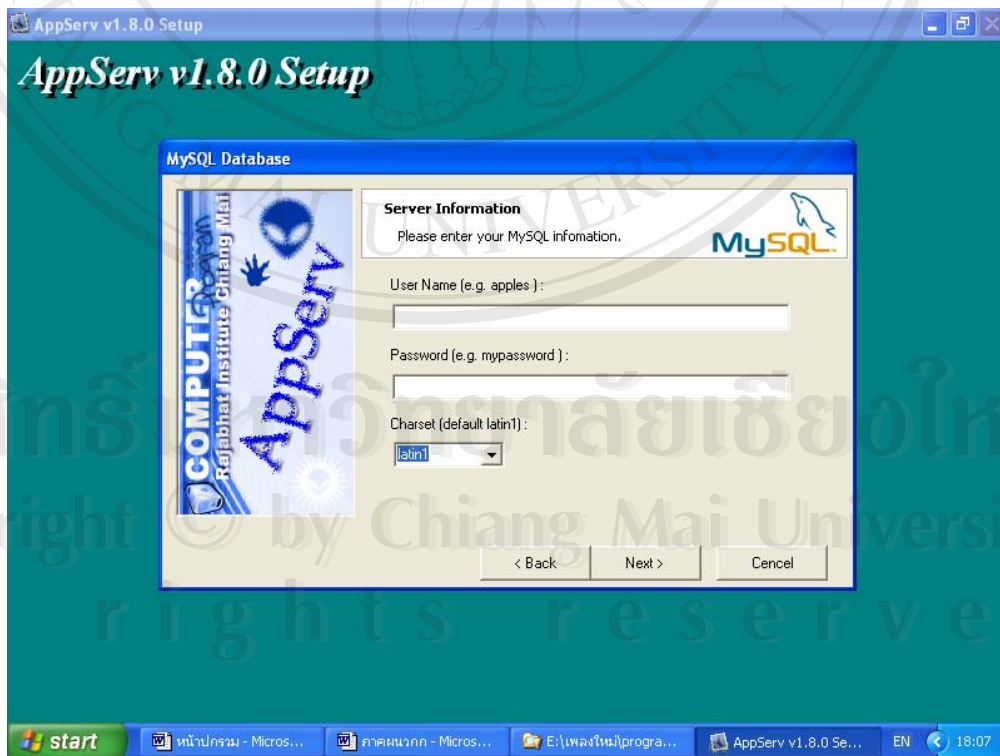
AppServ v1.8.0 Setup

AppServ v1.8.0 Setup

MySQL Database

COMPUTER Rajabhat Institute Chiang Mai AppServ

Server Information
Please enter your MySQL infomation.

MySQL

User Name (e.g. apples ) :

Password (e.g. mypassword ) :

Charset (default latin1) :

latin1

< Back

Next >

Cencel

ลิขสิทธิ์มหาวิทยาลัยเชียงใหม่
Copyright © by Chiang Mai University
All rights reserved

start

หน้าปกรวม - Micros...

ภาคผนวกก - Micros...

E:\เพลงใหม่\progra...

AppServ v1.8.0 Se...

EN

18:07